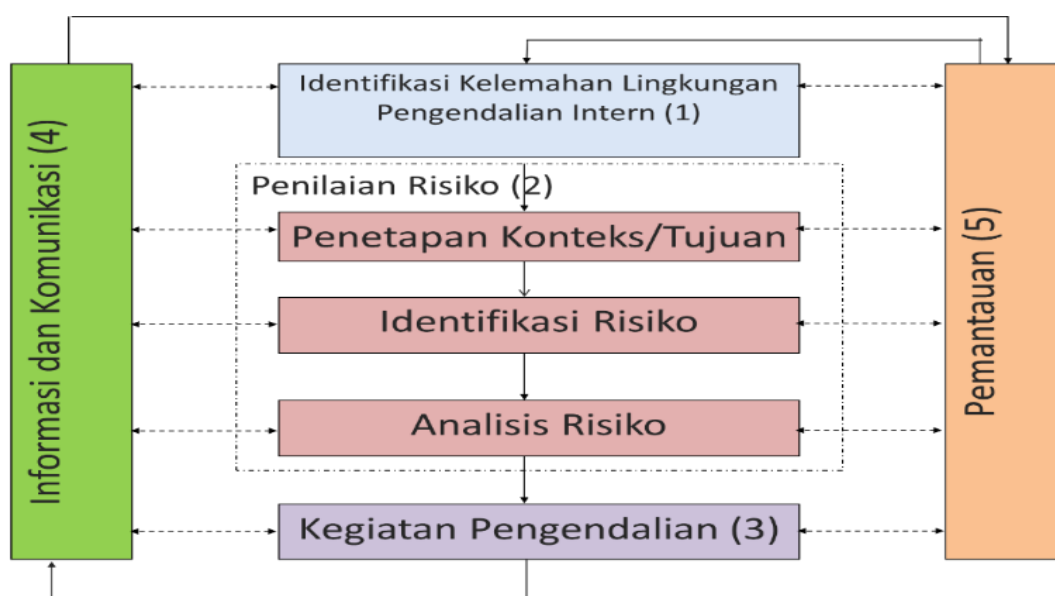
Informasi dan Komunikasi (4)

Identifikasi Kelemahan Lingkungan Pengendalian Intern (1)

Penilaian Risiko (2)

Penetapan Konteks/Tujuan

Identifikasi Risiko

Analisis Risiko

Kegiatan Pengendalian (3)

Pemantauan (5)